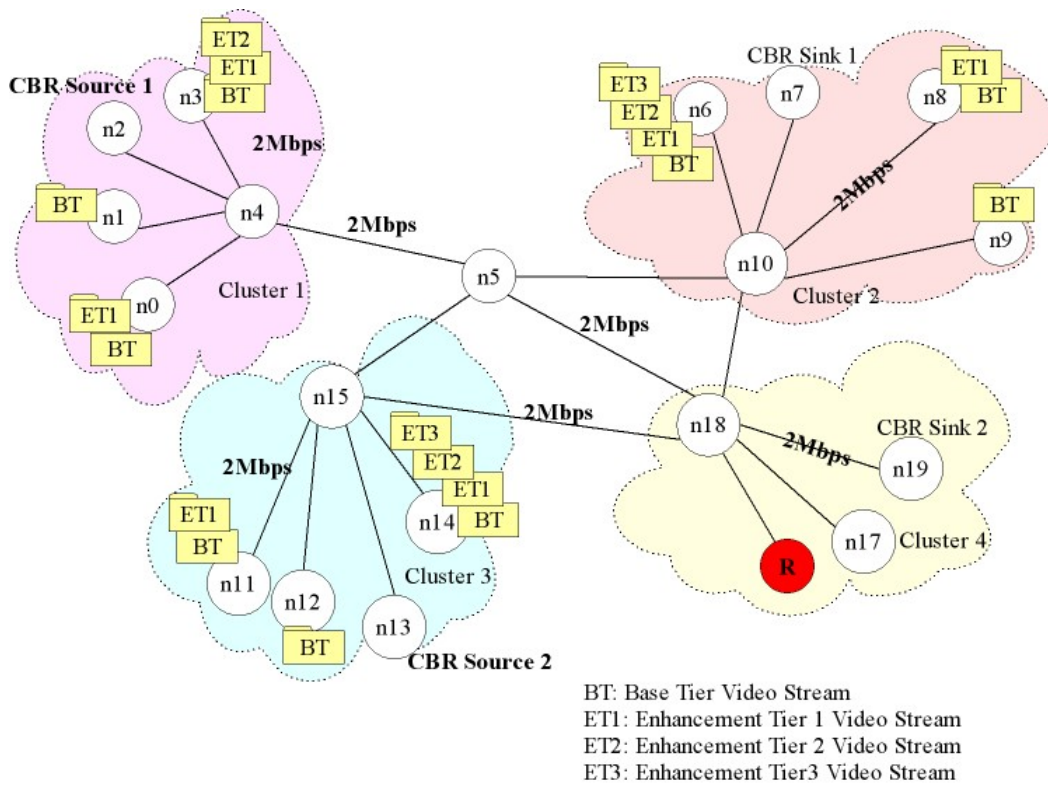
CBR Source 1
ET2
ET1
n3
BT
n2
2Mbps
BT
n1
n4
ET1
n0
BT
Cluster 1
2Mbps
n5
CBR Sink 1
ET3
ET2
n6
ET1
BT
n7
ET1
n8
BT
2Mbps
BT
n9
n10
Cluster 2
2Mbps
n15
2Mbps
n18
2Mbps
CBR Sink 2
n19
2Mbps
ET1
BT
n11
n12
BT
n13
ET3
ET2
ET1
n14
BT
Cluster 3
R
n17
Cluster 4
CBR Source 2

BT: Base Tier Video Stream
ET1: Enhancement Tier 1 Video Stream
ET2: Enhancement Tier 2 Video Stream
ET3: Enhancement Tier3 Video Stream